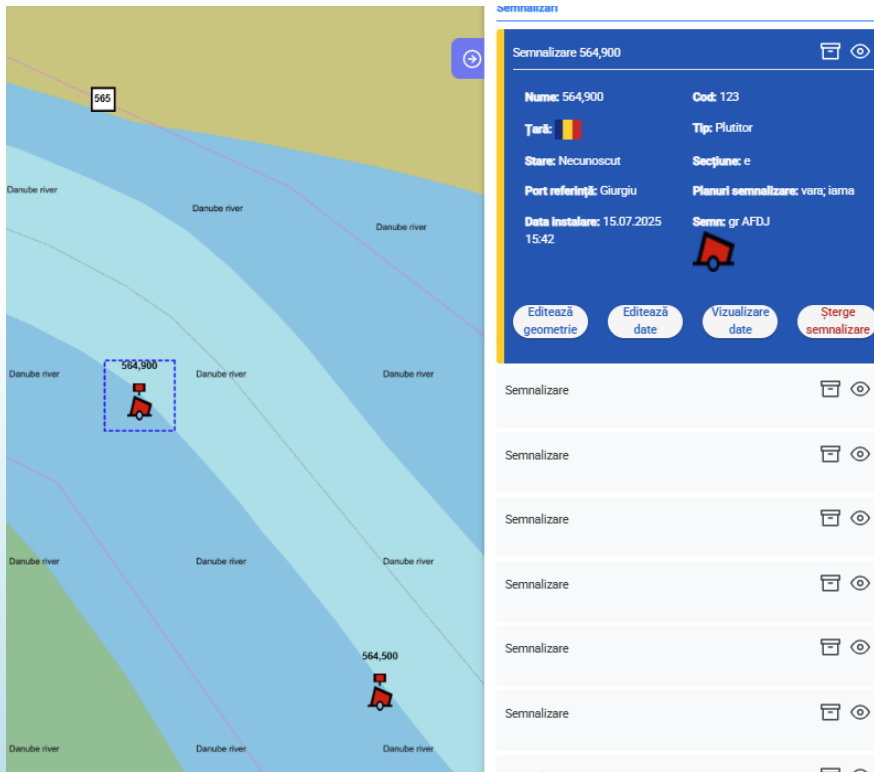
565

Danube river

Danube river

Danube river

Danube river

564,900

Danube river

Danube river

Danube river

Danube river

Danube river

564,500

Danube river

Danube river

Danube river

Semnalizari

Semnalizare 564,900

**Nume:** 564,900

**Cod:** 123

**Țară:**

**Tip:** Plutitor

**Stare:** Necunoscut

**Secțiune:** e

**Port referință:** Giurgiu

**Planuri semnalizare:** vara; iarna

**Data instalare:** 15.07.2025 15:42

**Semn:** gr AFDJ

Editează geometrie

Editează date

Vizualizare date

Șterge semnalizare

Semnalizare

Semnalizare

Semnalizare

Semnalizare

Semnalizare

Semnalizare